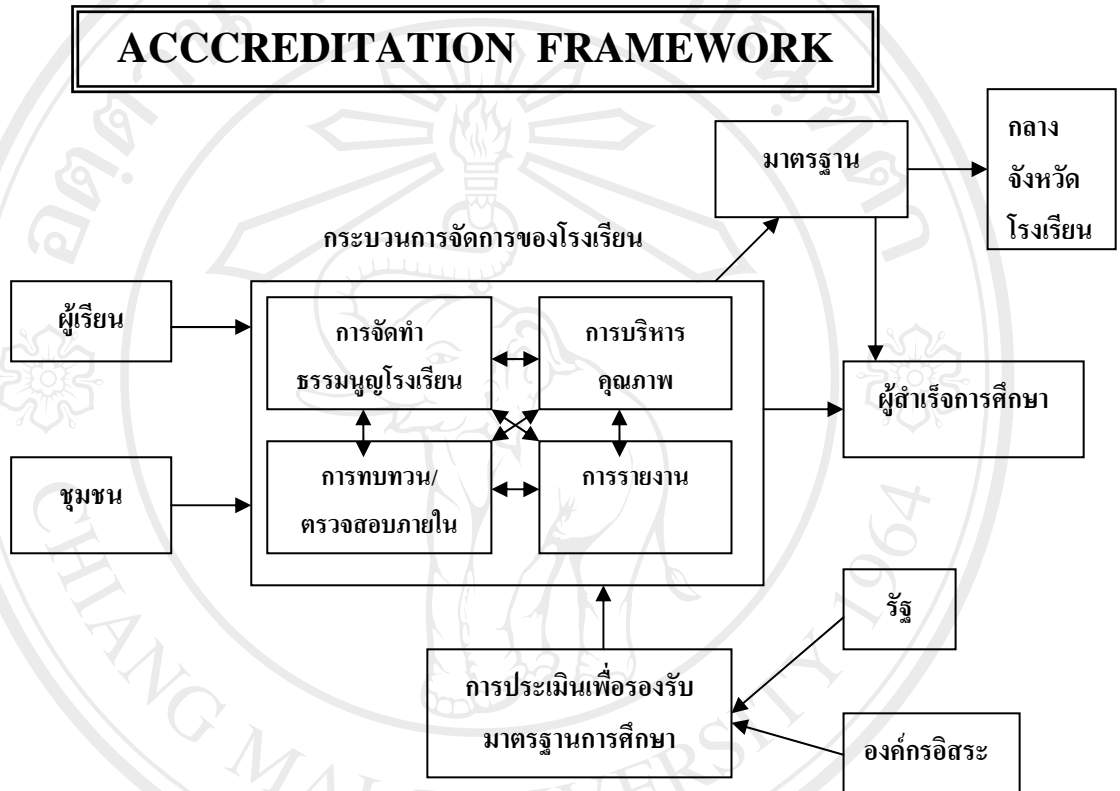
ACCCREDITATION FRAMEWORK

มาตรฐาน

กลาง
จังหวัด
โรงเรียน

กระบวนการจัดการของโรงเรียน

ผู้เรียน

การจัดทำ
ธรรมนูญโรงเรียน

การบริหาร
คุณภาพ

ผู้สำเร็จการศึกษา

ชุมชน

การทบทวน/
ตรวจสอบภายใน

การรายงาน

รัฐ

การประเมินเพื่อรองรับ
มาตรฐานการศึกษา

องค์กรอิสระ

CHIANG MAI UNIVERSITY 1964